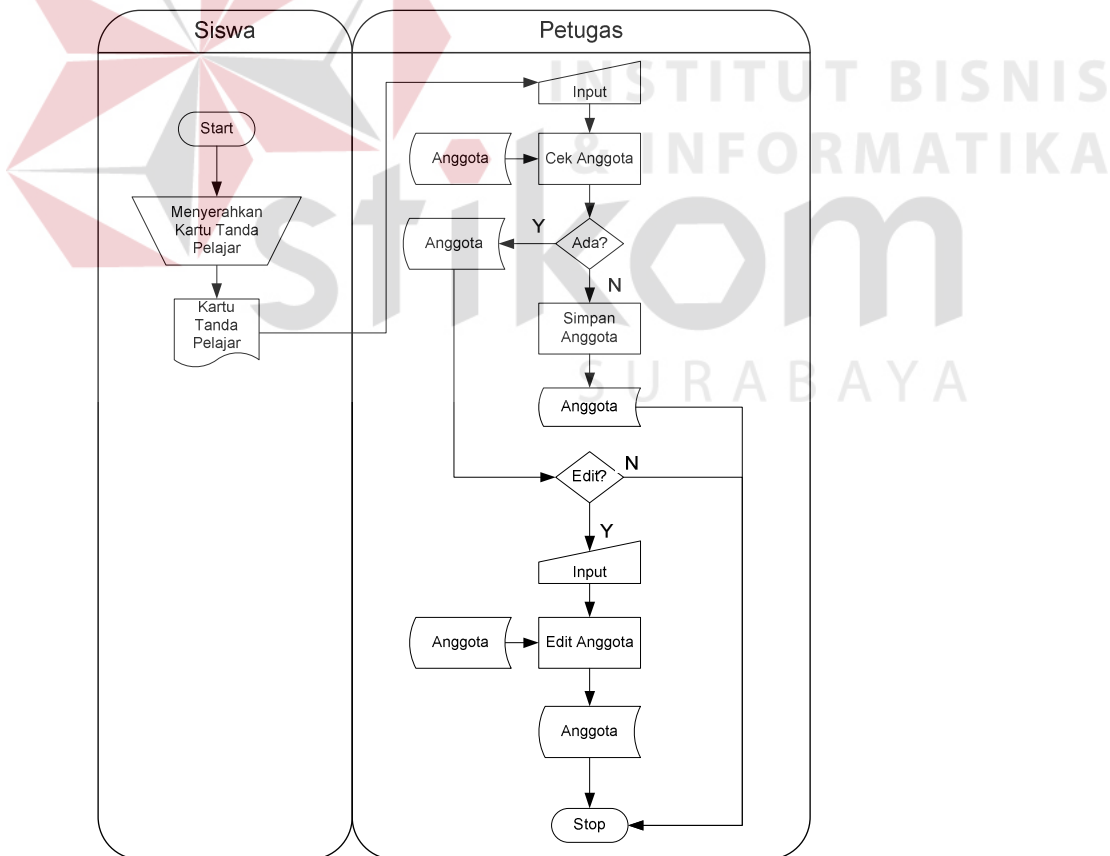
Siswa

Petugas

INSTITUT BISNIS & INFORMATIKA

stikom

SURABAYA

Start

Menyerahkan Kartu Tanda Pelajar

Kartu Tanda Pelajar

Input

Anggota

Cek Anggota

Y

Anggota

Ada?

N

Simpan Anggota

Anggota

Edit?

N

Y

Input

Anggota

Edit Anggota

Anggota

Stop